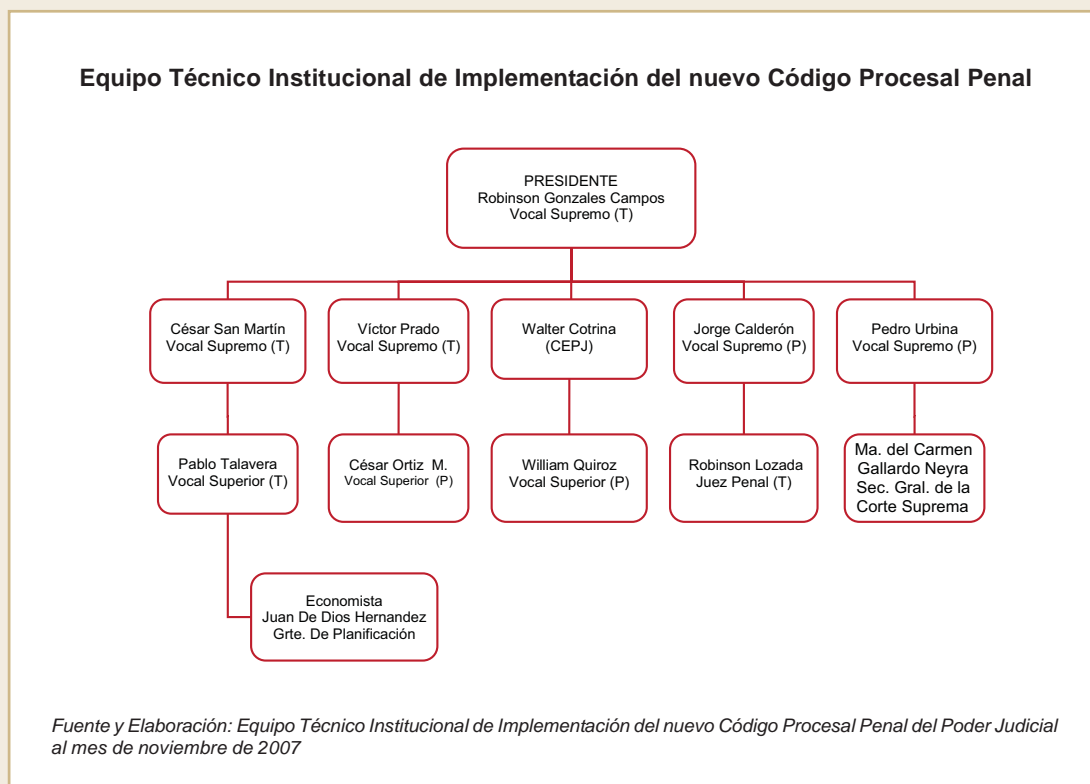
**Equipo Técnico Institucional de Implementación del nuevo Código Procesal Penal**

PRESIDENTE
Robinson Gonzales Campos
Vocal Supremo (T)

César San Martín
Vocal Supremo (T)

Víctor Prado
Vocal Supremo (T)

Walter Cotrina
(CEPJ)

Jorge Calderón
Vocal Supremo (P)

Pedro Urbina
Vocal Supremo (P)

Pablo Talavera
Vocal Superior (T)

César Ortiz M.
Vocal Superior (P)

William Quiroz
Vocal Superior (P)

Robinson Lozada
Juez Penal (T)

Ma. del Carmen
Gallardo Neyra
Sec. Gral. de la
Corte Suprema

Economista
Juan De Dios Hernandez
Grte. De Planificación

*Fuente y Elaboración: Equipo Técnico Institucional de Implementación del nuevo Código Procesal Penal del Poder Judicial al mes de noviembre de 2007*